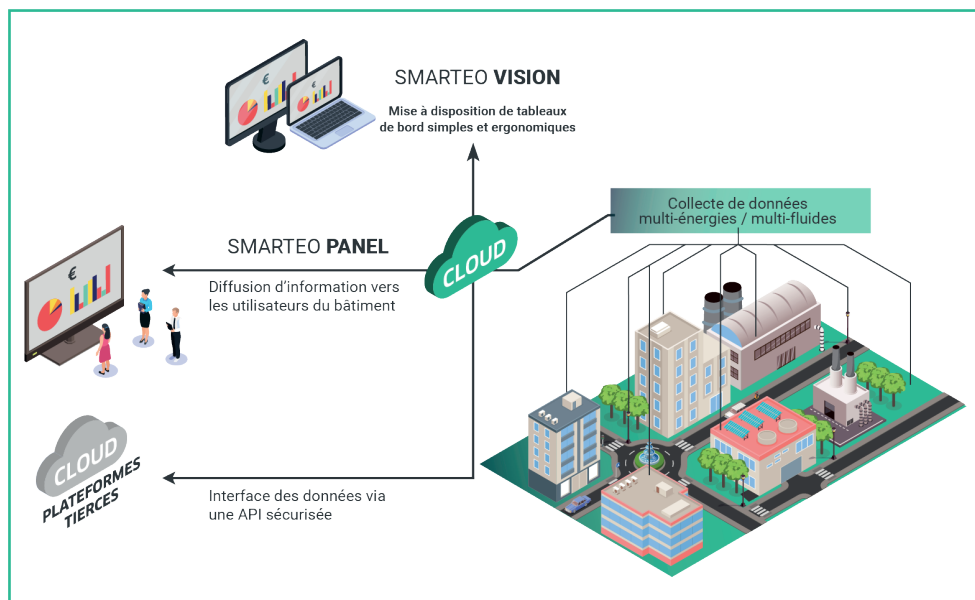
SMARTEO VISION

Mise à disposition de tableaux de bord simples et ergonomiques

Collecte de données multi-énergies / multi-fluides

SMARTEO PANEL

Diffusion d'information vers les utilisateurs du bâtiment

CLOUD

CLOUD

PLATEFORMES TIERCES

Interface des données via une API sécurisée